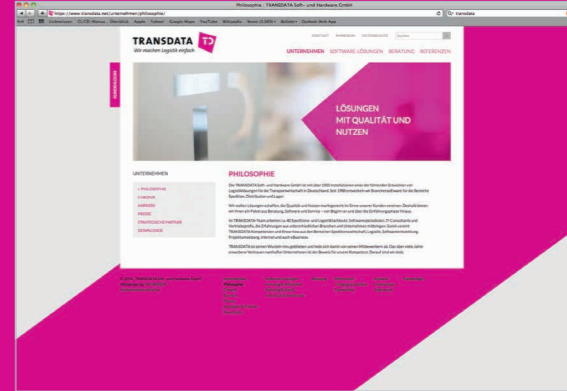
Philosophie : TRANSDATA Soft- und Hardware GmbH

https://www.transdata.net/unternehmen/philosophie/

Transdata

TRANSDATA
Wir machen Logistik einfach

KONTAKT IMPRESSUM DATENSCHUTZ Suchen

UNTERNEHMEN SOFTWARE LÖSUNGEN BERATUNG REFERENZEN

LÖSUNGEN MIT QUALITÄT UND NUTZEN

UNTERNEHMEN

PHILOSOPHIE

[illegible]